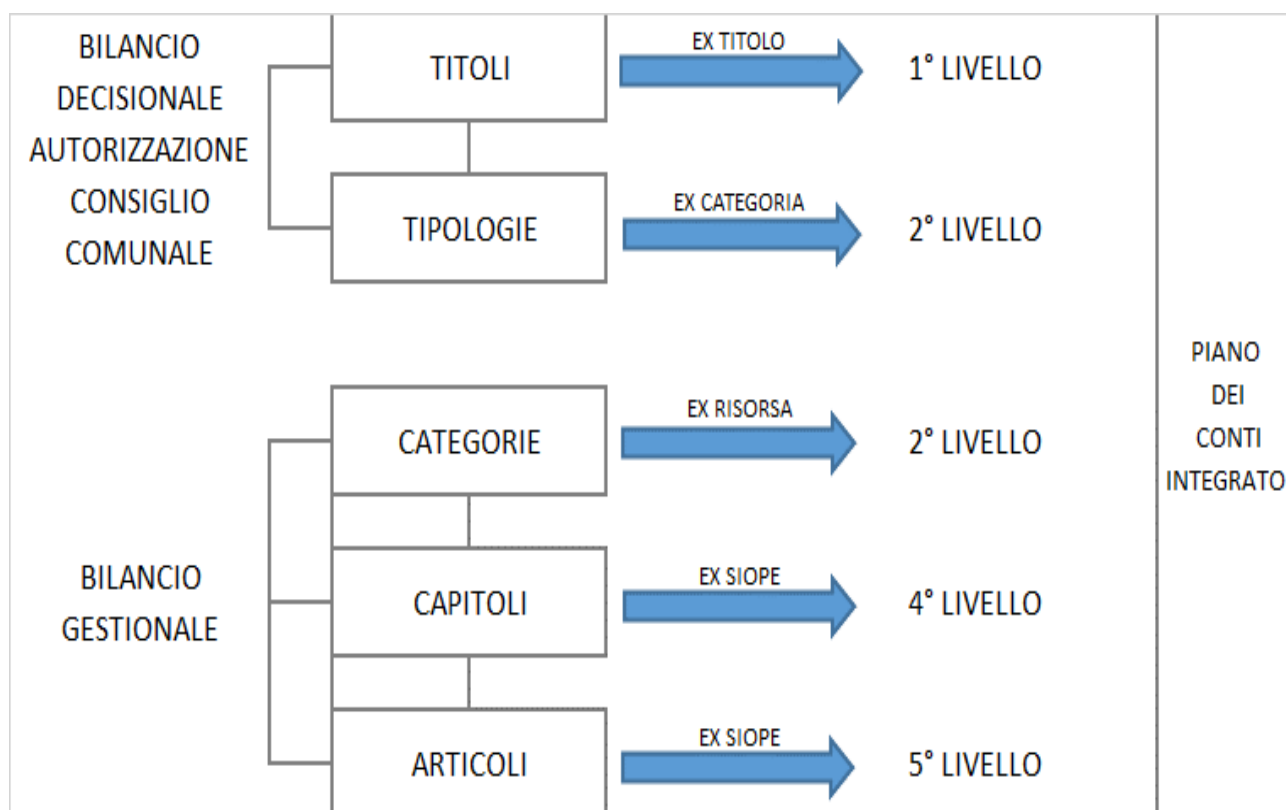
BILANCIO DECISIONALE AUTORIZZAZIONE CONSIGLIO COMUNALE

TITOLI

EX TITOLO

1° LIVELLO

TIPOLOGIE

EX CATEGORIA

2° LIVELLO

PIANO DEI CONTI INTEGRATO

BILANCIO GESTIONALE

CATEGORIE

EX RISORSA

2° LIVELLO

CAPITOLI

EX SIOPE

4° LIVELLO

ARTICOLI

EX SIOPE

5° LIVELLO